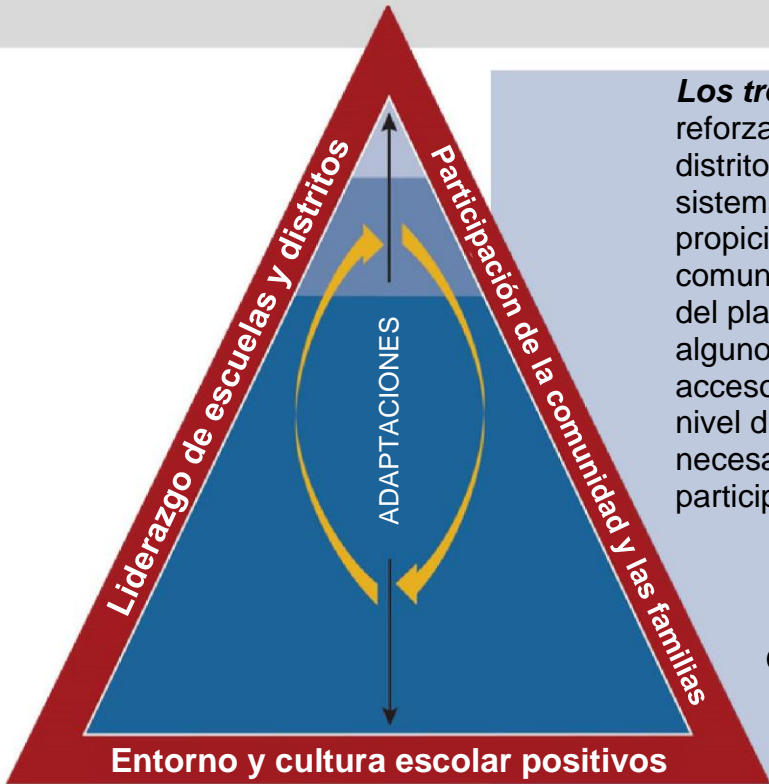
Liderazgo de escuelas y distritos

Participación de la comunidad y las familias

ADAPTACIONES

Entorno y cultura escolar positivos

Los tr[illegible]
reforza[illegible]
distrito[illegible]
sistem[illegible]
propici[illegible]
comun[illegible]
del pla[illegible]
alguno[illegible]
acceso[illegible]
nivel d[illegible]
necesa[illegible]
particip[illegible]